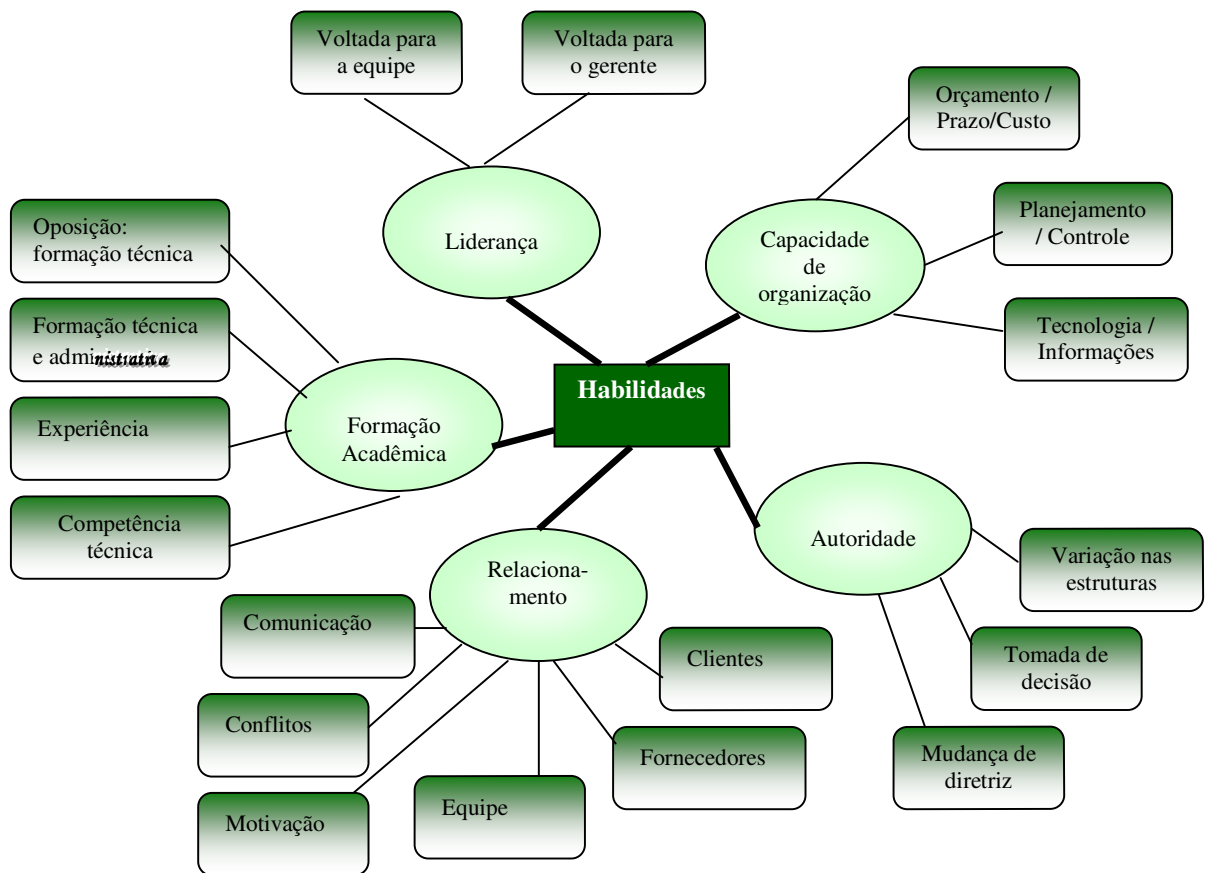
Voltada para a equipe

Voltada para o gerente

Orçamento / Prazo/Custo

Liderança

Planejamento / Controle

Capacidade de organização

Oposição: formação técnica

Tecnologia / Informações

Formação técnica e administrativa

Habilidades

Experiência

Formação Acadêmica

Competência técnica

Autoridade

Relacionamento

Variação nas estruturas

Comunicação

Clientes

Tomada de decisão

Conflitos

Fornecedores

Mudança de diretriz

Equipe

Motivação